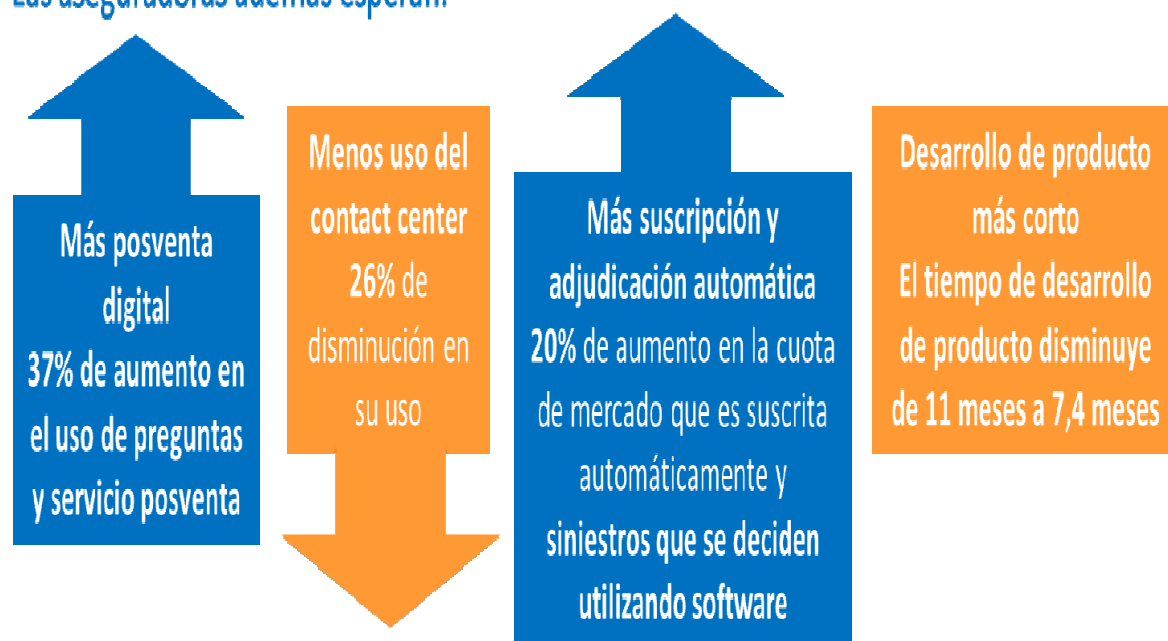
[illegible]

Más posventa digital
37% de aumento en el uso de preguntas y servicio posventa

Menos uso del contact center
26% de disminución en su uso

Más suscripción y adjudicación automática
20% de aumento en la cuota de mercado que es suscrita automáticamente y siniestros que se deciden utilizando software

Desarrollo de producto más corto
El tiempo de desarrollo de producto disminuye de 11 meses a 7,4 meses